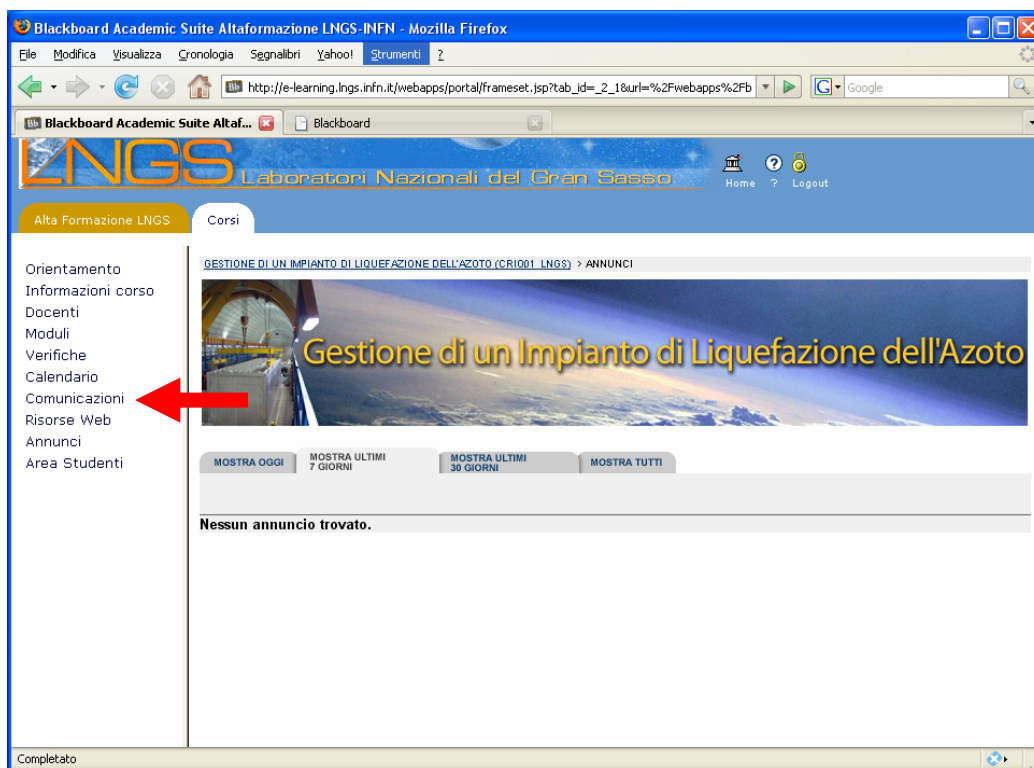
Blackboard Academic Suite Altaformazione LNGS-INFN - Mozilla Firefox

File Modifica Visualizza Cronologia Segnalibri Yahoo! Strumenti ?

http://e-learning.lngs.infn.it/webapps/portal/frameset.jsp?tab_id=_2_1&url=%2Fwebapps%2Fb

Google

Blackboard Academic Suite Altaf...

Blackboard

LNGS Laboratori Nazionali del Gran Sasso

Home ? Logout

Alta Formazione LNGS

Corsi

Orientamento
Informazioni corso
Docenti
Moduli
Verifiche
Calendario
Comunicazioni
Risorse Web
Annunci
Area Studenti

GESTIONE DI UN IMPIANTO DI LIQUEFAZIONE DELL'AZOTO (CRIO01_LNGS) > ANNUNCI

Gestione di un Impianto di Liquefazione dell'Azoto

MOSTRA OGGI

MOSTRA ULTIMI 7 GIORNI

MOSTRA ULTIMI 30 GIORNI

MOSTRA TUTTI

Nessun annuncio trovato.

Completato